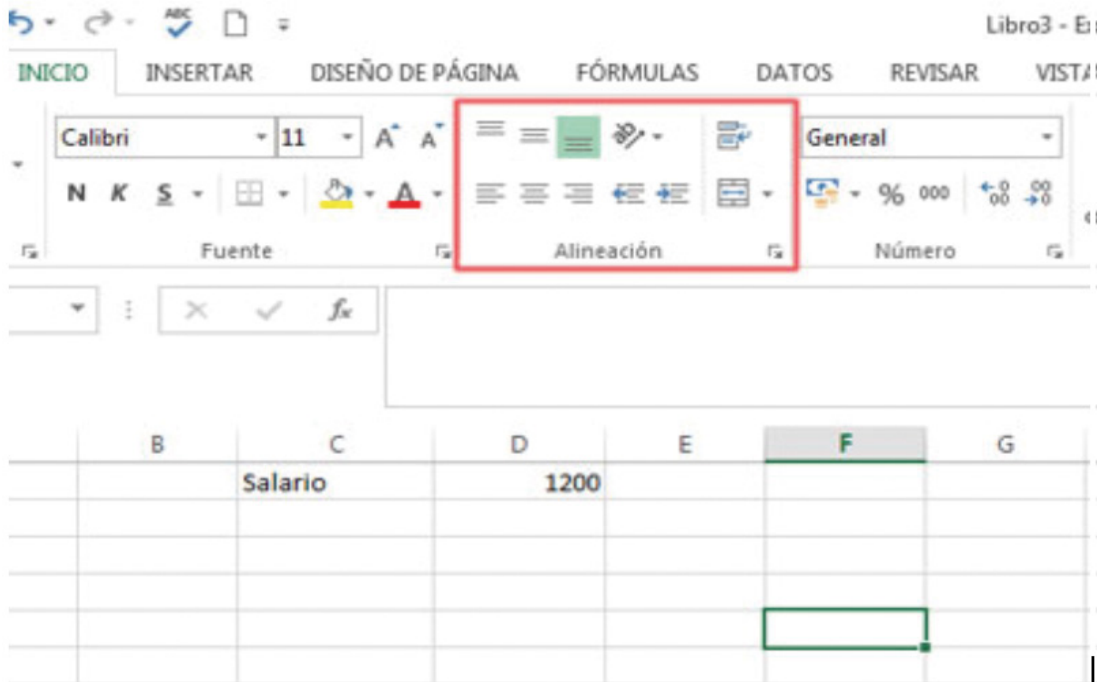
Libro3 - E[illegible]

INICIO INSERTAR DISEÑO DE PÁGINA FÓRMULAS DATOS REVISAR VIST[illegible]

Calibri 11 A A

N K S A

Fuente

Alineación

General

% 000 ,00 ,0

Número

$f_x$

| B | C | D | E | F | G |
|---|---|---|---|---|---|
| | Salario | 1200 | | | |
| | | | | | |
| | | | | | |
| | | | | | |
| | | | | | |